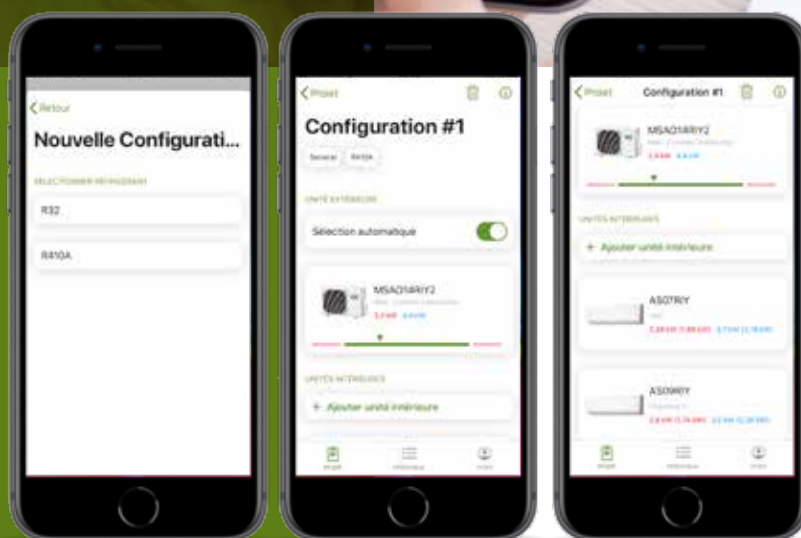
< Retour

Nouvelle Configurati...

SÉLECTIONNER RÉFRIGÉRANT

R32

R410A

< Projet

Configuration #1

General R410A

UNITÉ EXTÉRIEURE

Sélection automatique

MSAO14RIY2

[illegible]

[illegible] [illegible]

UNITÉS INTÉRIEURES

+ Ajouter unité intérieure

Projet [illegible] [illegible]

< Projet Configuration #1

MSAO18RIY2

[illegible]

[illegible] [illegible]

UNITÉS INTÉRIEURES

+ Ajouter unité intérieure

AS07RIY

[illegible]

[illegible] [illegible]

AS09RIY

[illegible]

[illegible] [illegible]

Projet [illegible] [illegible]